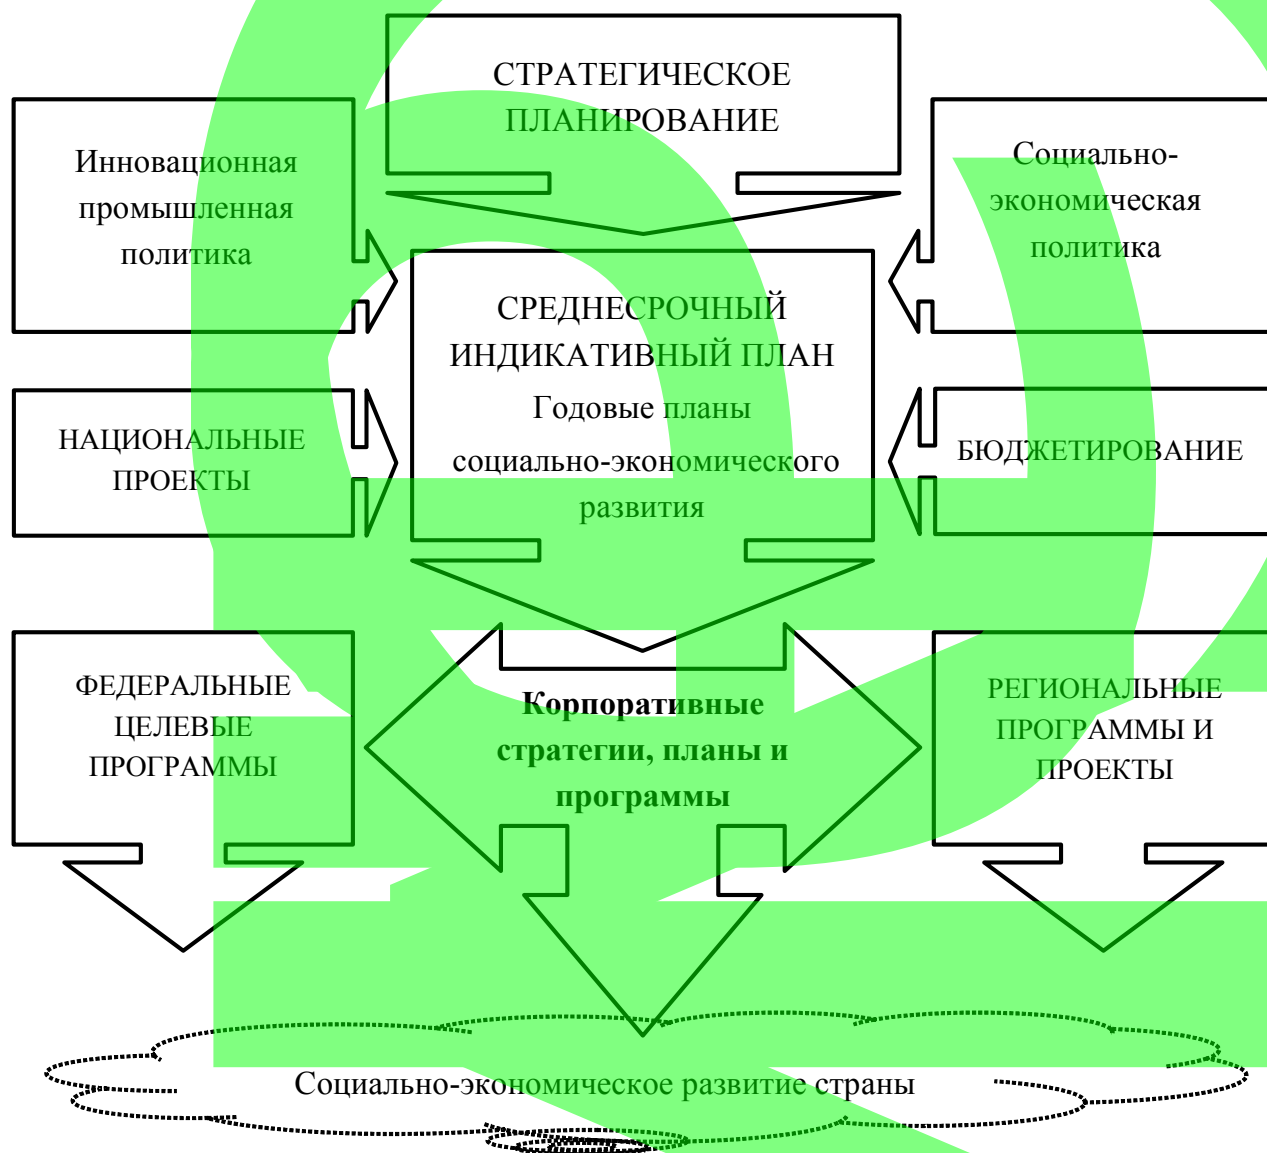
СТРАТЕГИЧЕСКОЕ ПЛАНИРОВАНИЕ

Инновационная промышленная политика

Социально-экономическая политика

СРЕДНЕСРОЧНЫЙ ИНДИКАТИВНЫЙ ПЛАН

Годовые планы социально-экономического развития

НАЦИОНАЛЬНЫЕ ПРОЕКТЫ

БЮДЖЕТИРОВАНИЕ

ФЕДЕРАЛЬНЫЕ ЦЕЛЕВЫЕ ПРОГРАММЫ

Корпоративные стратегии, планы и программы

РЕГИОНАЛЬНЫЕ ПРОГРАММЫ И ПРОЕКТЫ

Социально-экономическое развитие страны